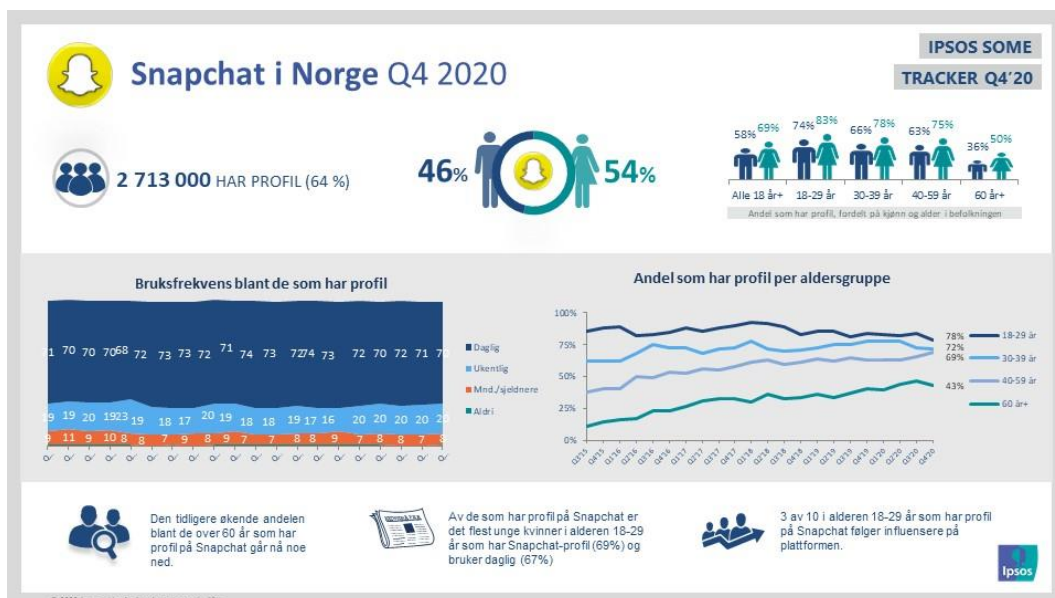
Snapchat i Norge Q4 2020

IPSOS SOME

TRACKER Q4'20

2 713 000 HAR PROFIL (64 %)

46%

54%

58% 69%
Alle 18 år+

74% 83%
18-29 år

66% 78%
30-39 år

63% 75%
40-59 år

36% 50%
60 år+

Andel som har profil, fordelt på kjønn og alder i befolkningen

Bruksfrekvens blant de som har profil

1 70 70 70 68 72 73 73 72 71 74 73 72 74 73 72 70 72 71 70

19 19 20 19 19 23 19 18 17 20 19 18 18 19 17 16 20 20 20 20

9 11 9 10 8 8 7 9 8 9 7 7 8 8 9 7 7 8 8 8

Daglig
Ukentlig
Mnd./sjeldnere
Aldri

Andel som har profil per aldersgruppe

100%
75%
50%
25%
0%

78%
72%
69%
43%

18-29 år
30-39 år
40-59 år
60 år+

Den tidligere økende andelen blant de over 60 år som har profil på Snapchat går nå noe ned.

Av de som har profil på Snapchat er det flest unge kvinner i alderen 18-29 år som har Snapchat-profil (69%) og bruker daglig (67%)

3 av 10 i alderen 18-29 år som har profil på Snapchat følger influensere på plattformen.

Ipsos